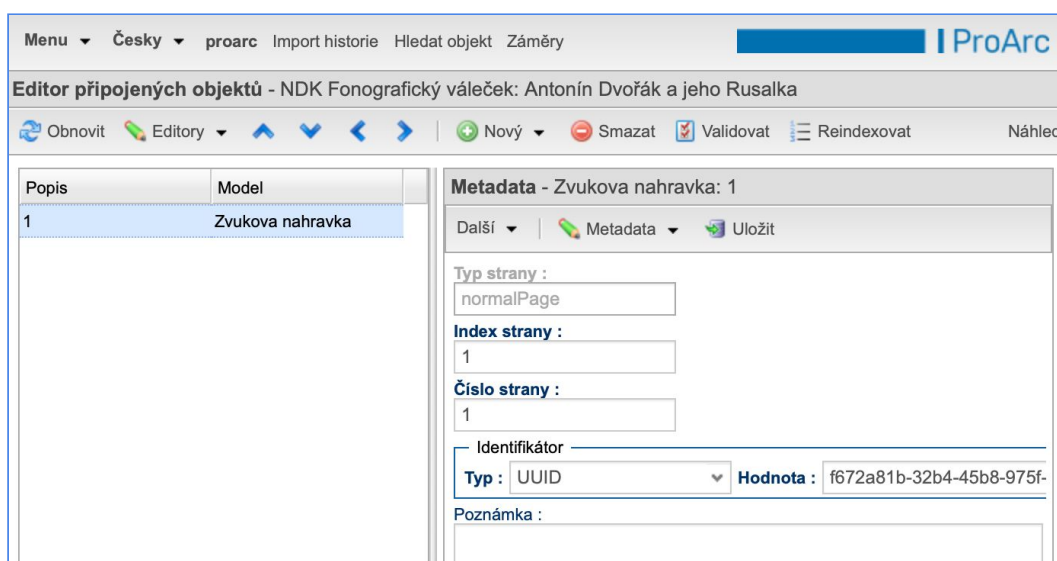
Menu ▾ Česky ▾ proarc Import historie Hledat objekt Záměry

| ProArc

Editor připojených objektů - NDK Fonografický váleček: Antonín Dvořák a jeho Rusalka

Obnovit Editory ▾ Nový ▾ Smazat Validovat Reindexovat Náhled

| Popis | Model |
|---|---|
| 1 | Zvukova nahravka |

Metadata - Zvukova nahravka: 1

Další ▾ Metadata ▾ Uložit

Typ strany :
normalPage

Index strany :
1

Číslo strany :
1

Identifikátor
Typ : UUID Hodnota : f672a81b-32b4-45b8-975f-

Poznámka :